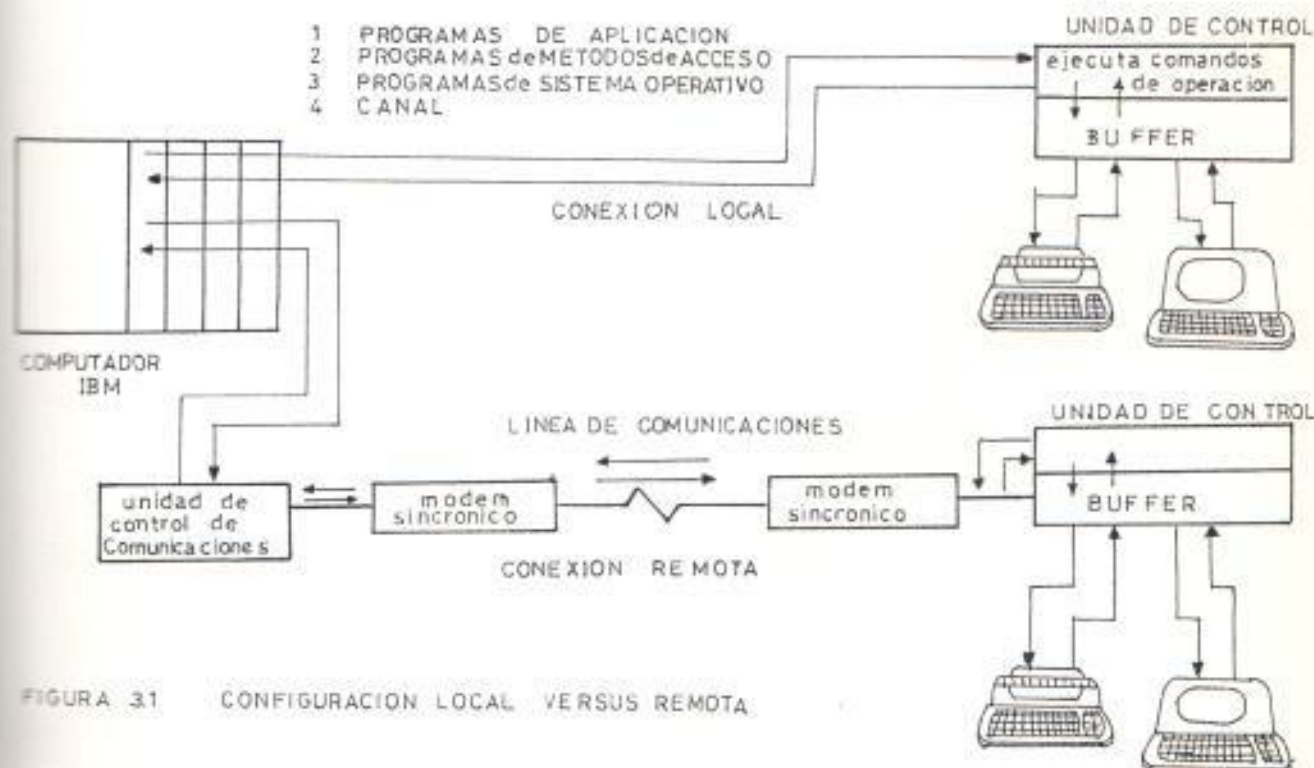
1 PROGRAMAS DE APLICACION
2 PROGRAMAS deMETODOSdeACCESO
3 PROGRAMASde SISTEMA OPERATIVO
4 CANAL

UNIDAD DE CONTROL

ejecuta comandos de operacion

BUFFER

CONEXION LOCAL

COMPUTADOR IBM

UNIDAD DE CONTROL

LINEA DE COMUNICACIONES

unidad de control de Comunicaciones

modem sincronico

modem sincronico

BUFFER

CONEXION REMOTA

FIGURA 3.1 CONFIGURACION LOCAL VERSUS REMOTA